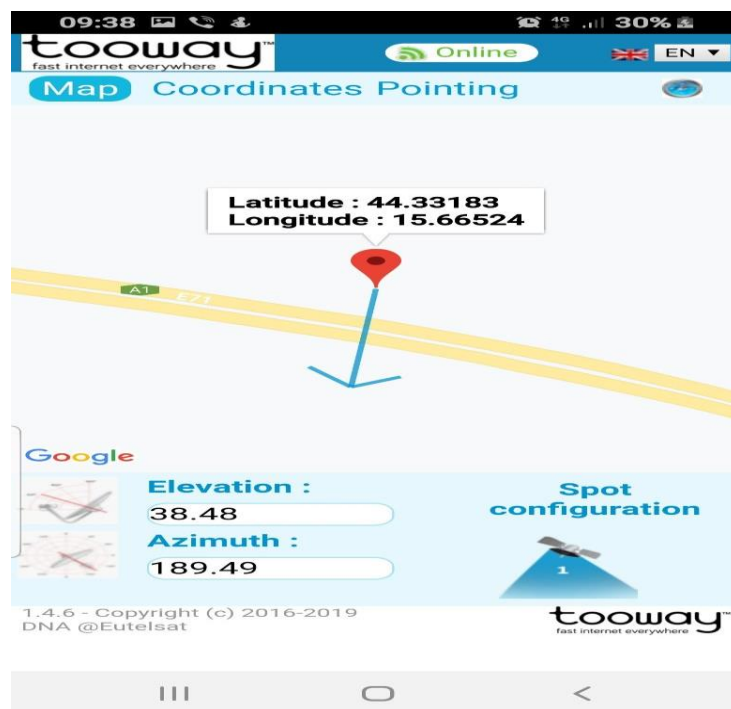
09:38 4G 30%

tooway™
fast internet everywhere

Online

EN

Map Coordinates Pointing

Latitude : 44.33183
Longitude : 15.66524

A1 E71

Google

Elevation :
38.48

Azimuth :
189.49

Spot configuration

1

1.4.6 - Copyright (c) 2016-2019
DNA @Eutelsat

tooway™
fast internet everywhere